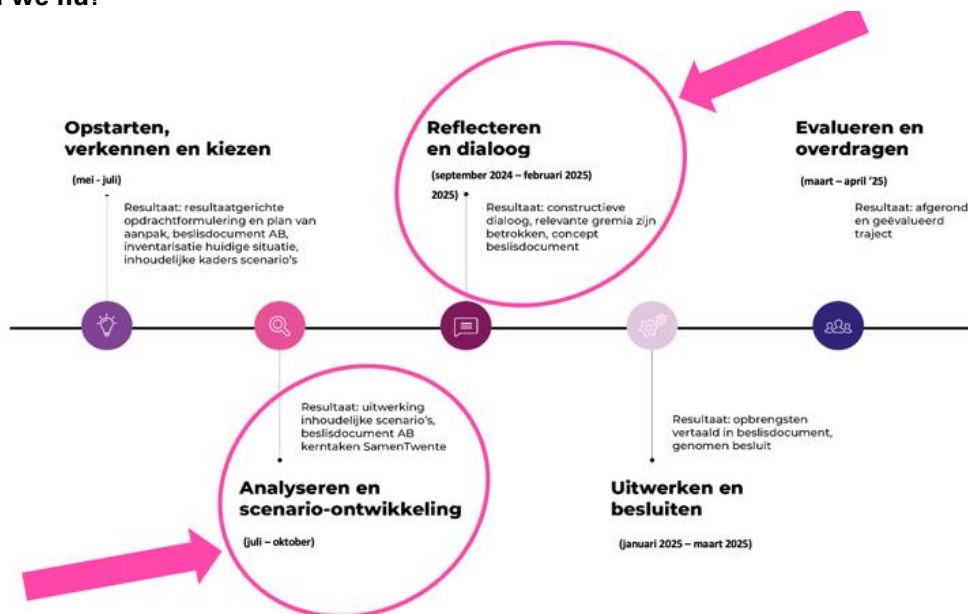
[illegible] we nu?

Opstarten, verkennen en kiezen

(mei - juli)

Resultaat: resultaatgerichte opdrachtformulering en plan van aanpak, beslisdocument AB, inventarisatie huidige situatie, inhoudelijke kaders scenario's

Reflecteren en dialoog

(september 2024 – februari 2025)

2025)

Resultaat: constructieve dialoog, relevante gremia zijn betrokken, concept beslisdocument

Evalueren en overdragen

(maart – april '25)

Resultaat: afgerond en geëvalueerd traject

Resultaat: uitwerking inhoudelijke scenario's, beslisdocument AB kerntaken SamenTwente

Analyseren en scenario-ontwikkeling

(juli – oktober)

Resultaat: opbrengsten vertaald in beslisdocument, genomen besluit

Uitwerken en besluiten

(januari 2025 – maart 2025)